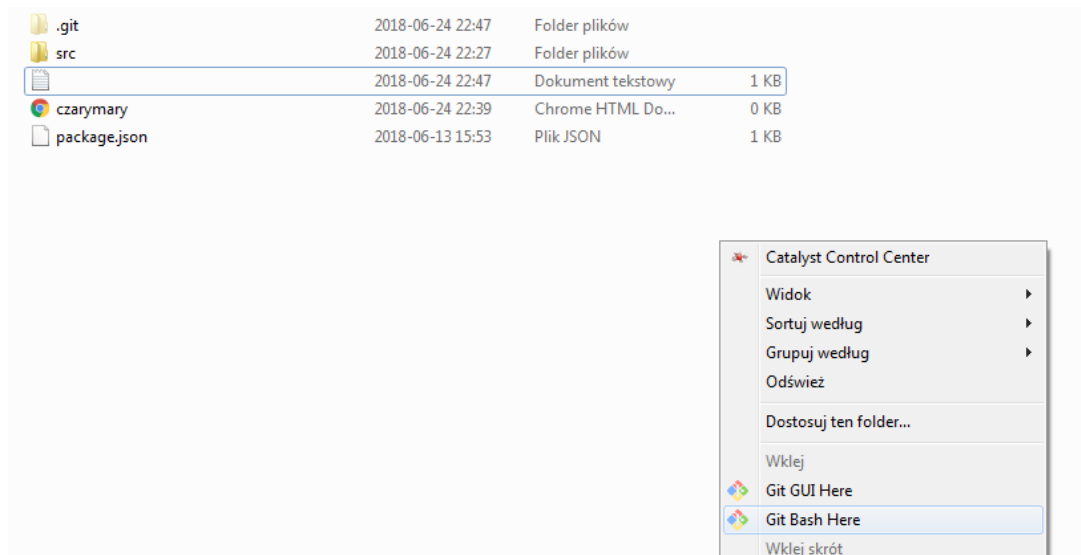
| | | | |
|---|---|---|---|
| .git | 2018-06-24 22:47 | Folder plików | |
| src | 2018-06-24 22:27 | Folder plików | |
| | 2018-06-24 22:47 | Dokument tekstowy | 1 KB |
| czarymary | 2018-06-24 22:39 | Chrome HTML Do... | 0 KB |
| package.json | 2018-06-13 15:53 | Plik JSON | 1 KB |

Catalyst Control Center
Widok
Sortuj według
Grupuj według
Odśwież
Dostosuj ten folder...
Wklej
Git GUI Here
Git Bash Here
Wklej skrót